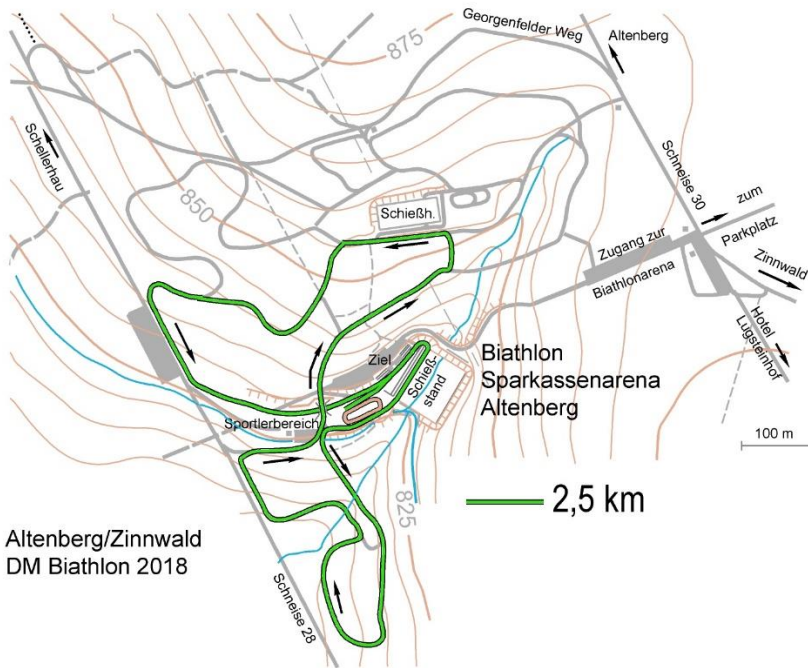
Georgenfelder Weg
Altenberg
875
Schellerhau
850
Schießh.
Schneise 30
zum Parkplatz
Zugang zur Biathlonarena
Zinnwald
Hotel Lugsteinhof
Ziel
Schieß-stand
Biathlon Sparkassenarena Altenberg
Sportlerbereich
100 m
825
2,5 km
Altenberg/Zinnwald
DM Biathlon 2018
Schneise 28